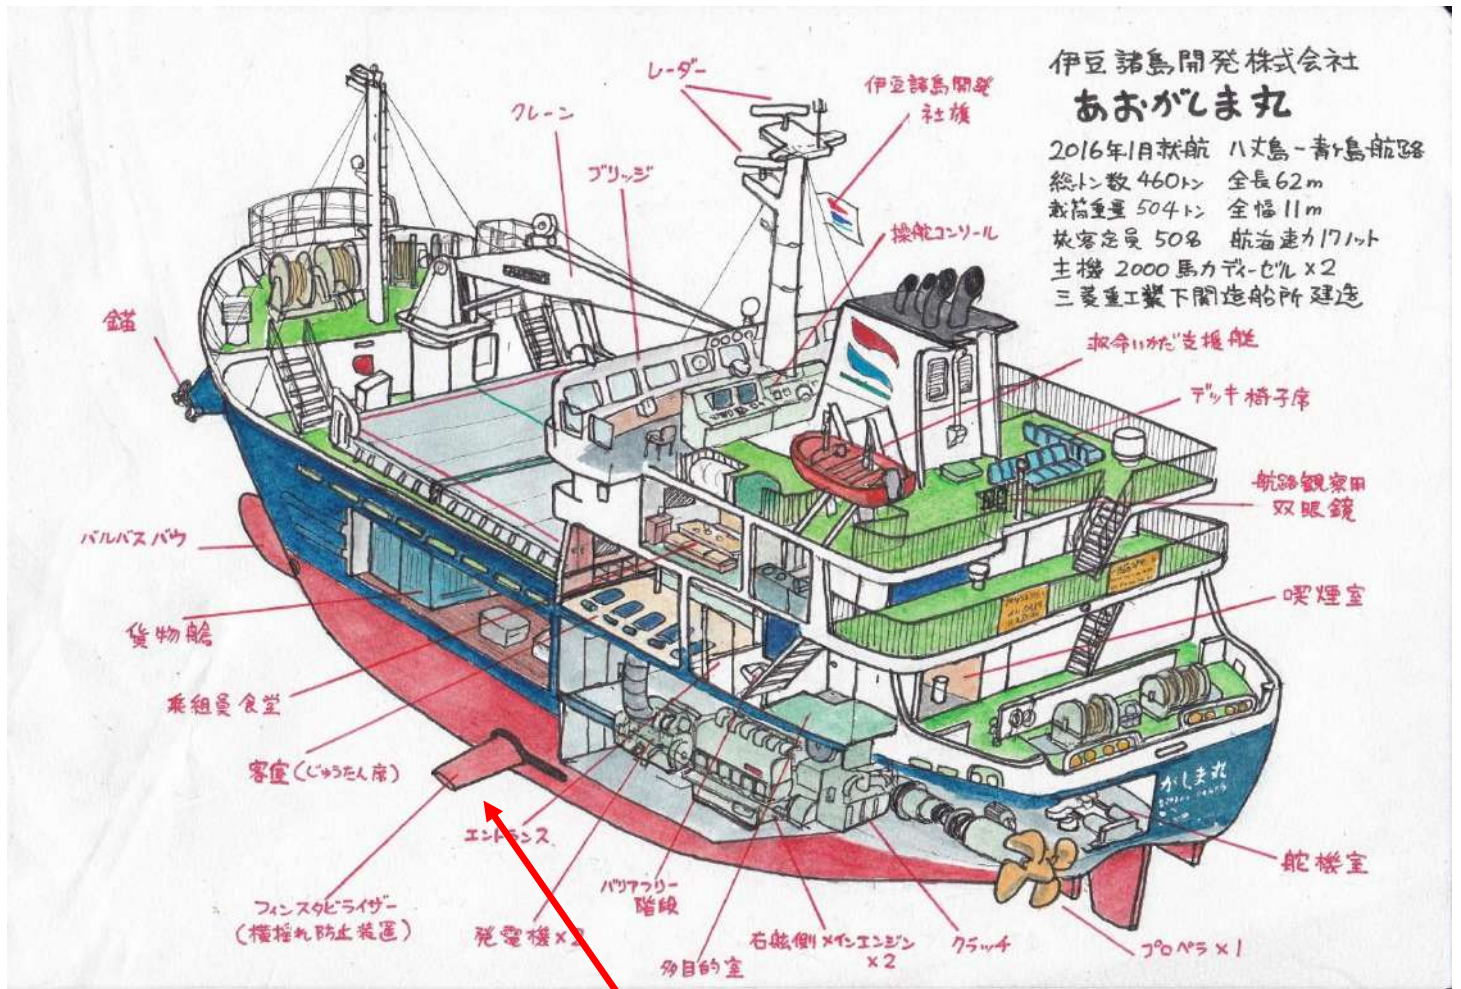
伊豆諸島開発株式会社
あおがしま丸
2016年1月就航 八丈島－青ヶ島航路
総トン数 460トン 全長62m
載貨重量 504トン 全幅11m
旅客定員 50名 航海速力17ノット
主機 2000馬力ディーゼル ×2
三菱重工業下関造船所 建造

レーダー
伊豆諸島開発
社旗
クレーン
ブリッジ
操舵コンソール
錨
救命いかだ 救助艇
デッキ椅子席
航路観察用
双眼鏡
バルバスバウ
喫煙室
貨物艙
乗組員食堂
客室(じゅうたん席)
エントランス
フィンスタビライザー
(横揺れ防止装置)
発電機×2
バリアフリー
階段
多目的室
右舷側メインエンジン
×2
クラッチ
プロペラ×1
舵機室
かしま丸